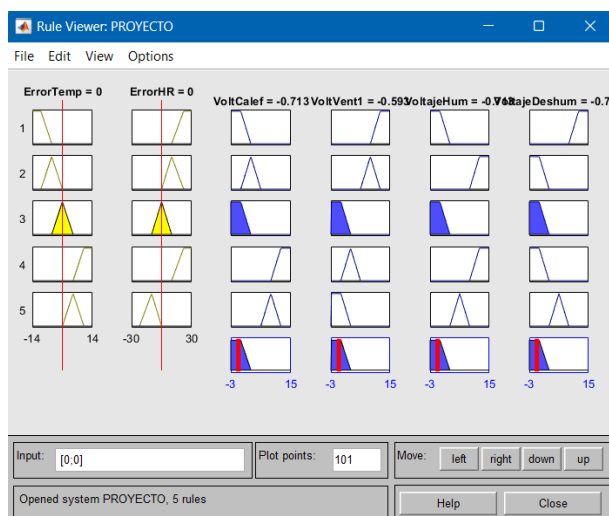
Rule Viewer: PROYECTO

File Edit View Options

ErrorTemp = 0
ErrorHR = 0
VoltCalef = -0.713
VoltVent1 = -0.593
VoltajeHum = -0.763
VoltajeDeshum = -0.7

1
2
3
4
5

-14 14
-30 30
-3 15
-3 15
-3 15
-3 15

Input: [0;0]
Plot points: 101
Move: left right down up

Opened system PROYECTO, 5 rules
Help
Close